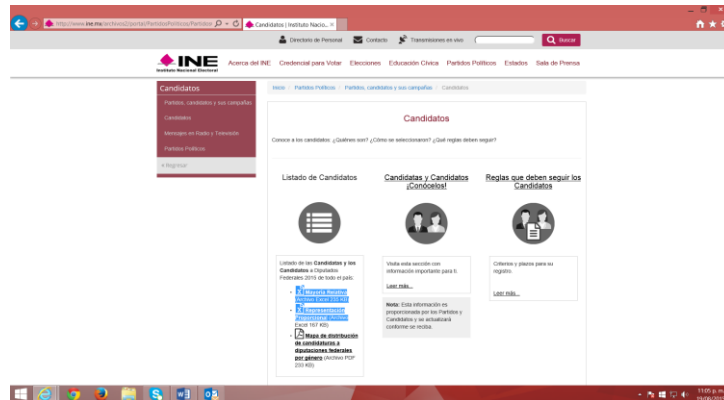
http://www.ine.mx/archivos2/portal/PartidosPoliticos/Partidos | Candidatos | Instituto Nacio... ×

Directorio de Personal | Contacto | Transmisiones en vivo | Buscar

INE Instituto Nacional Electoral

Acerca del INE | Credencial para Votar | Elecciones | Educación Cívica | Partidos Políticos | Estados | Sala de Prensa

Candidatos

Partidos, candidatos y sus campañas

Candidatos

Mensajes en Radio y Televisión

Partidos Políticos

« Regresar

Inicio / Partidos Políticos / Partidos, candidatos y sus campañas / Candidatos

Candidatos

Conoce a los candidatos: ¿Quiénes son? ¿Cómo se seleccionaron? ¿Qué reglas deben seguir?

Listado de Candidatos

Listado de las Candidatos y los Candidatos a Diputados Federales 2015 de todo el país.

- Mayoría Relativa (Archivo Excel 220 KB)
- Representación Proporcional (Archivo Excel 167 KB)
- Mapa de distribución de candidaturas a diputaciones federales por género (Archivo PDF 220 KB)

Candidatas y Candidatos ¡Conócelos!

Visita esta sección con información importante para ti.

Leer más...

Nota: Esta información es proporcionada por los Partidos y Candidatos y se actualizará conforme se reciba.

Reglas que deben seguir los Candidatos

Criterios y plazos para su registro.

Leer más...

11:05 p.m.